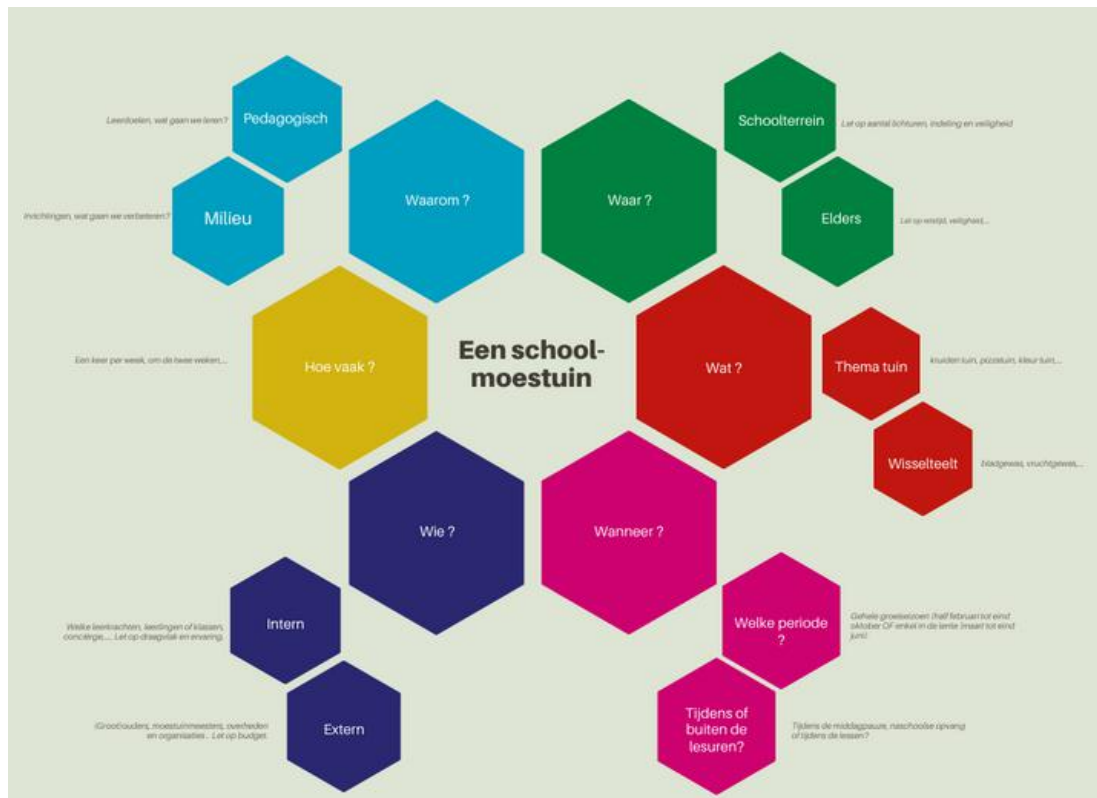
Leerdoelen, wat gaan we leren?

Pedagogisch

Inrichtingen, wat gaan we verbeteren?

Milieu

Waarom ?

Waar ?

Schoolterrein

Let op aantal lichturen, indeling en veiligheid

Elders

Let op reistijd, veiligheid,...

Een keer per week, om de twee weken,...

Hoe vaak ?

Een school-moestuin

Wat ?

Thema tuin

kruiden tuin, pizzatuin, kleur tuin,...

Wisselteelt

bladgewas, vruchtgewas,...

Wie ?

Wanneer ?

Welke leerkrachten, leerlingen of klassen, conciërge,... Let op draagvlak en ervaring.

Intern

Welke periode ?

Gehele groeiseizoen (half februari tot eind oktober OF enkel in de lente (maart tot eind juni)

(Groot)ouders, moestuinmeesters, overheden en organisaties... Let op budget.

Extern

Tijdens of buiten de lesuren?

Tijdens de middagpauze, naschoolse opvang of tijdens de lessen?